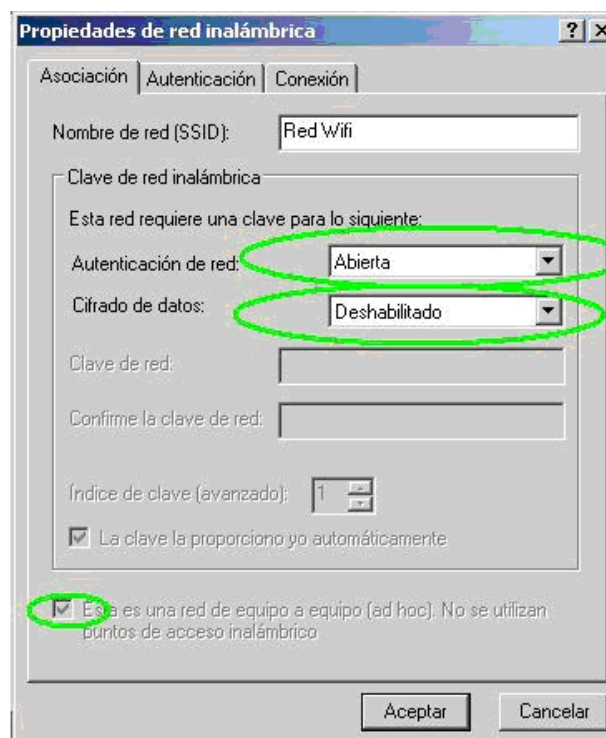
Propiedades de red inalámbrica

?

Asociación | Autenticación | Conexión

Nombre de red (SSID): Red Wifi

Clave de red inalámbrica

Esta red requiere una clave para lo siguiente:

Autenticación de red: Abierta

Cifrado de datos: Deshabilitado

Clave de red:

Confirme la clave de red:

Índice de clave (avanzado): 1

La clave la proporciono yo automáticamente

Esta es una red de equipo a equipo (ad hoc). No se utilizan puntos de acceso inalámbrico

Aceptar

Cancelar